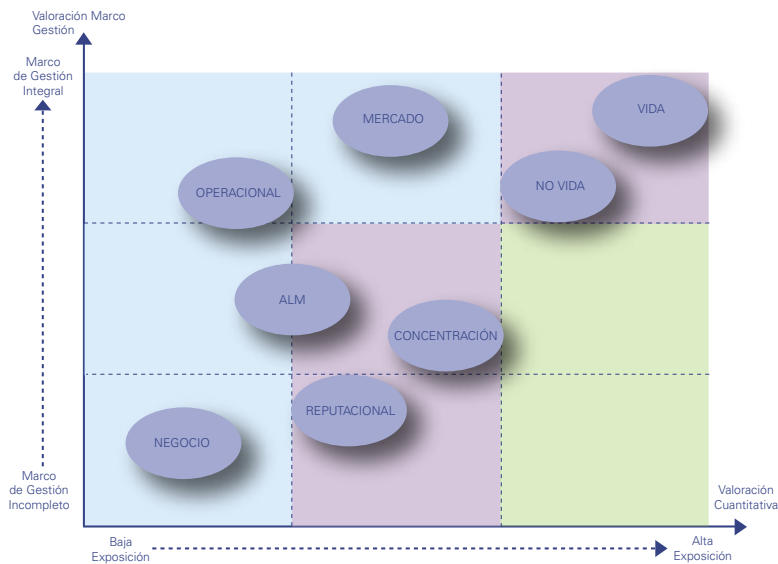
Valoración Marco Gestión

Marco de Gestión Integral

MERCADO

VIDA

OPERACIONAL

NO VIDA

ALM

CONCENTRACIÓN

REPUTACIONAL

NEGOCIO

Marco de Gestión Incompleto

Valoración Cuantitativa

Baja Exposición

Alta Exposición